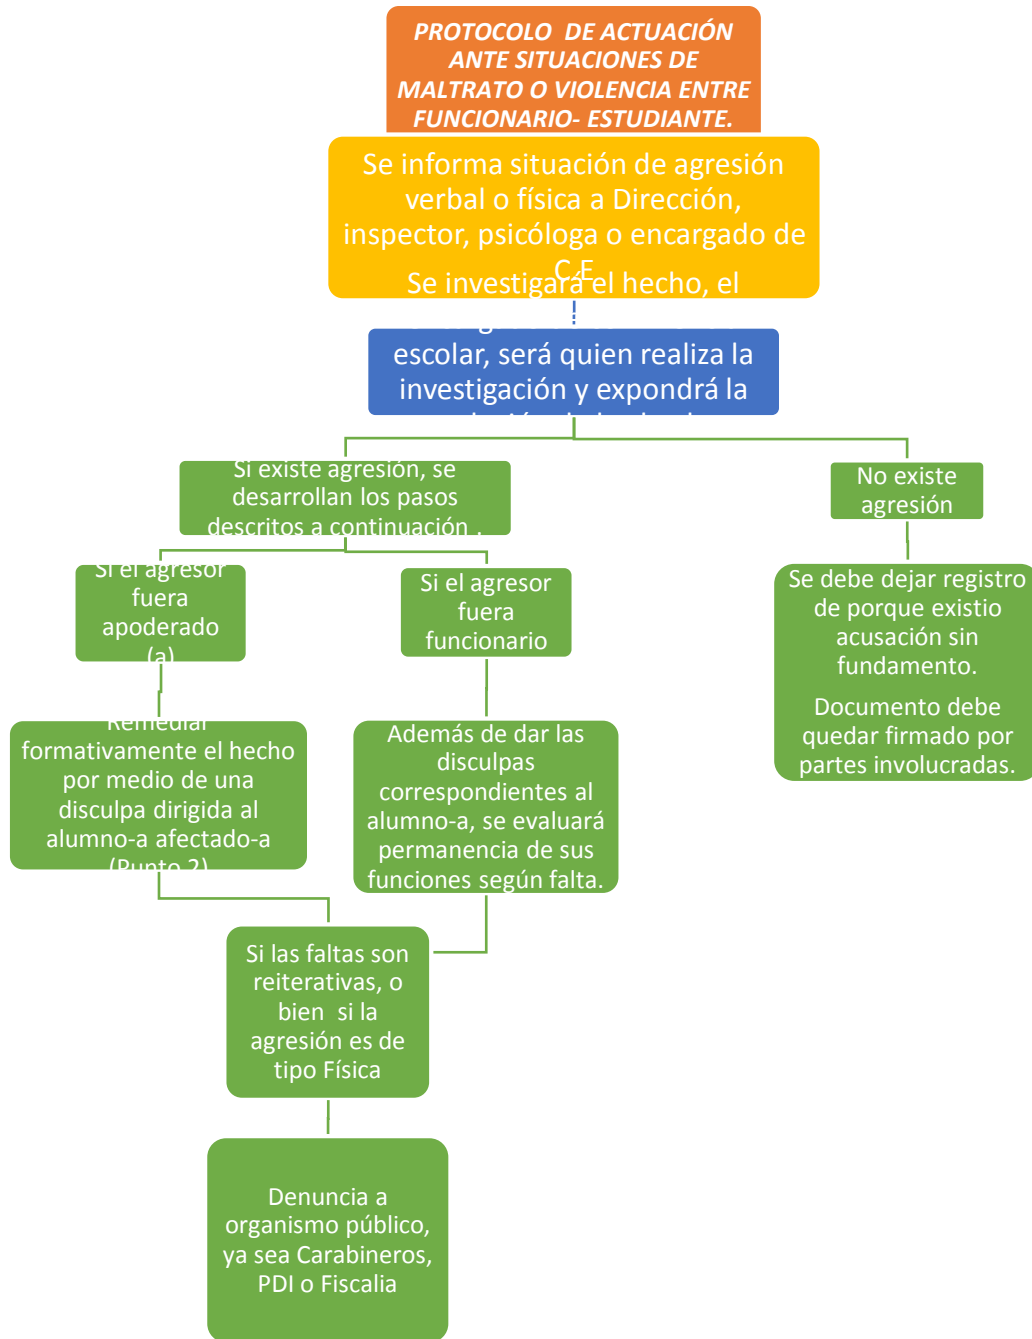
PROTOCOLO DE ACTUACIÓN ANTE SITUACIONES DE MALTRATO O VIOLENCIA ENTRE FUNCIONARIO- ESTUDIANTE.

Se informa situación de agresión verbal o física a Dirección, inspector, psicóloga o encargado de C.E

Se investigará el hecho, el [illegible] escolar, será quien realiza la investigación y expondrá la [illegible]

Si existe agresión, se desarrollan los pasos descritos a continuación .

No existe agresión

Si el agresor fuera apoderado (a)

Si el agresor fuera funcionario

Se debe dejar registro de porque existio acusación sin fundamento.

Documento debe quedar firmado por partes involucradas.

Remediar formativamente el hecho por medio de una disculpa dirigida al alumno-a afectado-a (Punto 2)

Además de dar las disculpas correspondientes al alumno-a, se evaluará permanencia de sus funciones según falta.

Si las faltas son reiterativas, o bien si la agresión es de tipo Física

Denuncia a organismo público, ya sea Carabineros, PDI o Fiscalia